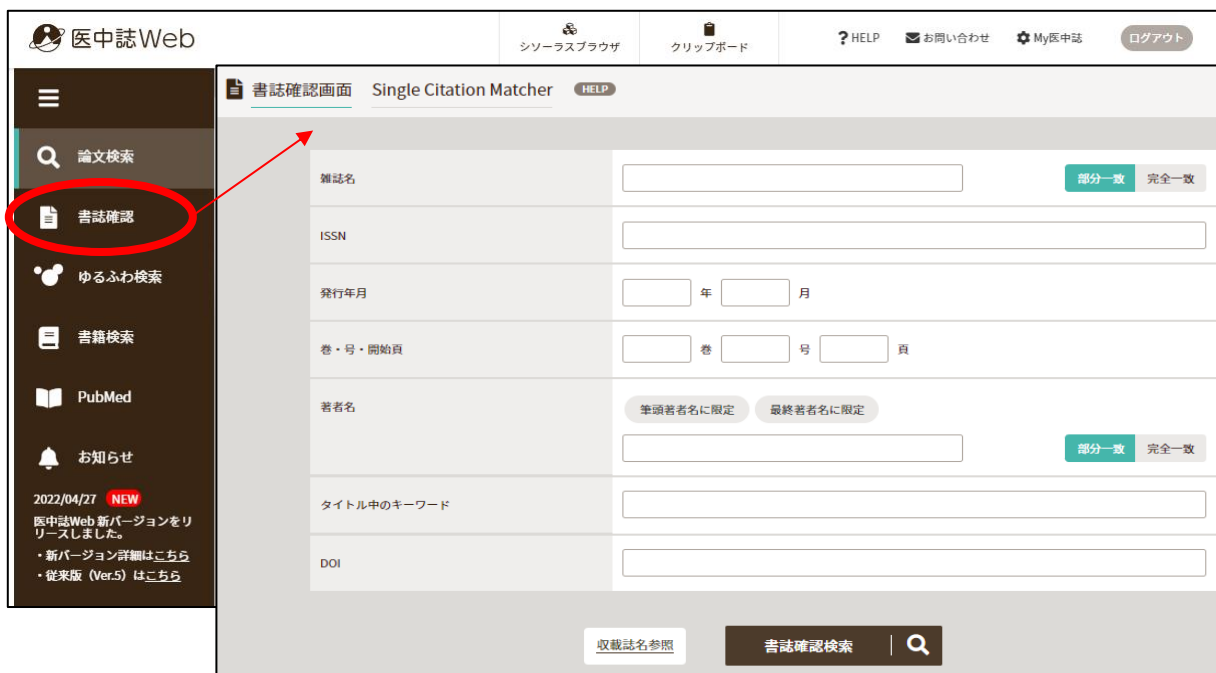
医中誌Web

シソーラスブラウザ

クリップボード

HELP

お問い合わせ

My医中誌

ログアウト

論文検索

書誌確認

ゆるふわ検索

書籍検索

PubMed

お知らせ

2022/04/27 NEW

医中誌Web 新バージョンをリリースしました。

・新バージョン詳細はこちら

・従来版（Ver.5）はこちら

書誌確認画面 Single Citation Matcher HELP

| | | |
|---|---|---|
| 雑誌名 | | 部分一致 完全一致 |
| ISSN | | |
| 発行年月 | 年 月 | |
| 巻・号・開始頁 | 巻 号 頁 | |
| 著者名 | 筆頭著者名に限定 最終著者名に限定 | 部分一致 完全一致 |
| タイトル中のキーワード | | |
| DOI | | |

収載誌名参照

書誌確認検索